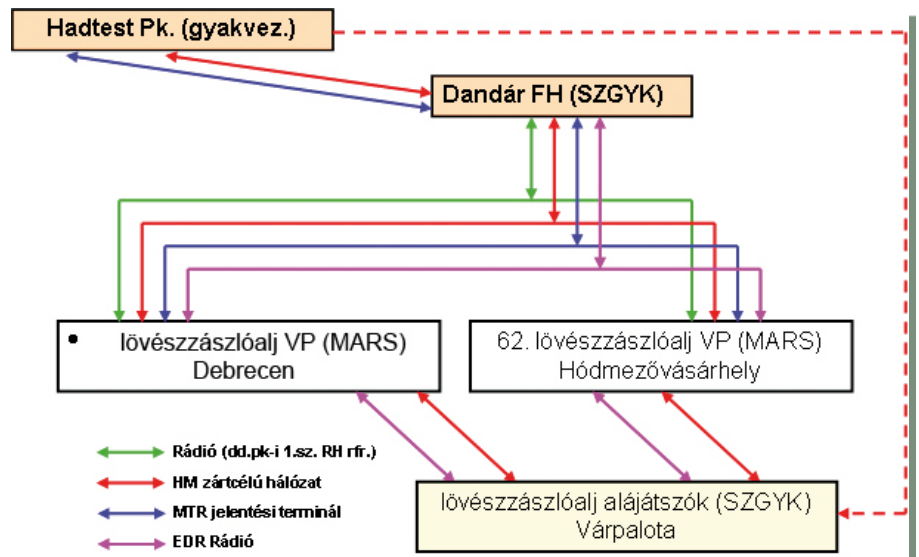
Hadtest Pk. (gyakvez.)

Dandár FH (SZGYK)

• lövészzászlóalj VP (MARS) Debrecen

62. lövészzászlóalj VP (MARS) Hódmezővásárhely

Rádió (dd.pk-i 1.sz. RH rfr.)

HM zártcélú hálózat

MTR jelentési terminál

EDR Rádió

lövészzászlóalj alájátszók (SZGYK) Várpalota